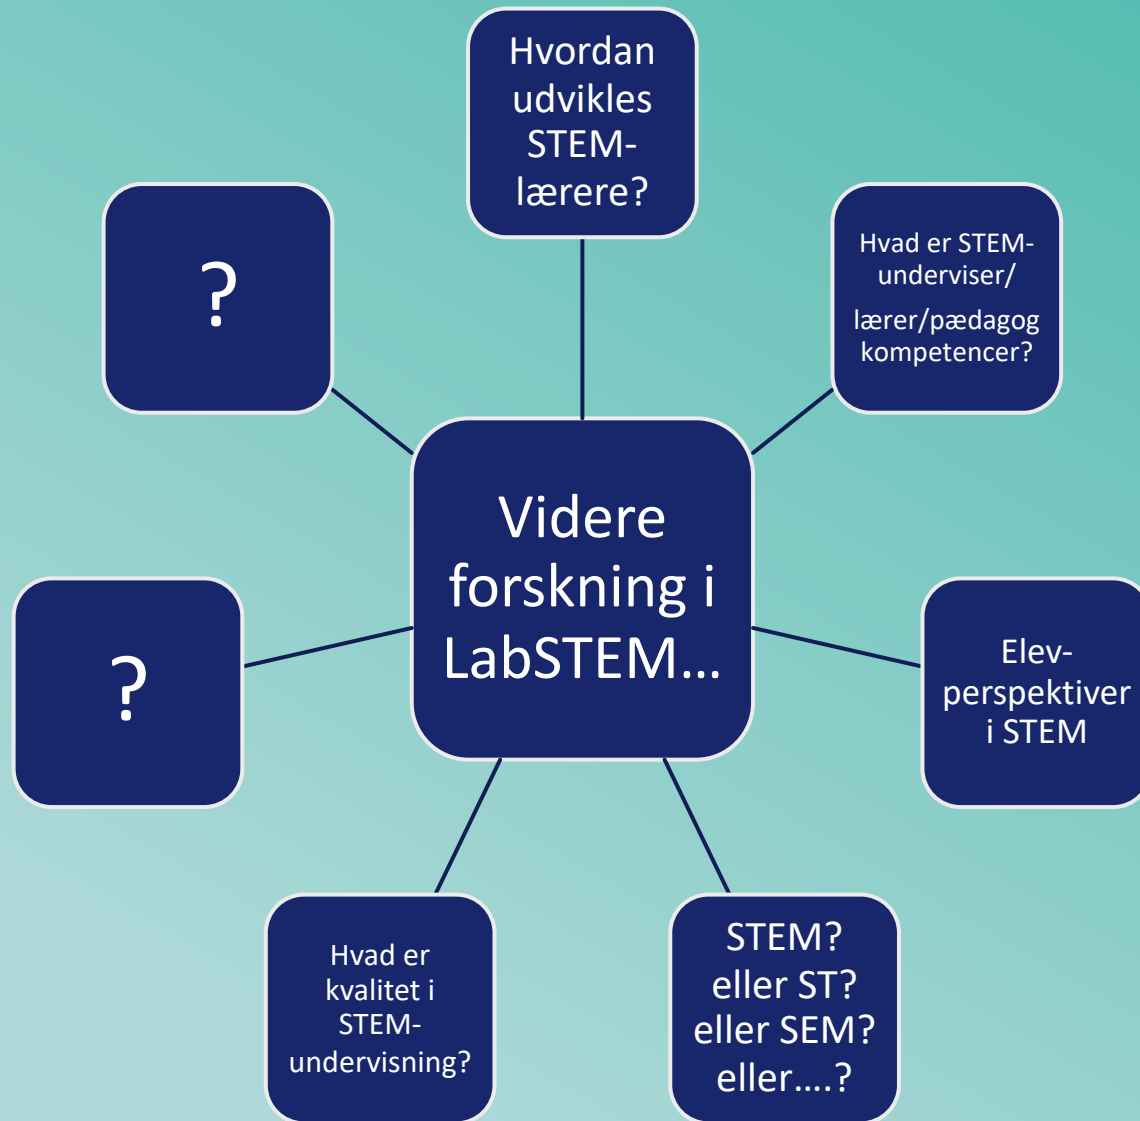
Hvordan udvikles STEM-lærere?

Hvad er STEM-underviser/ lærer/pædagog kompetencer?

Elev-perspektiver i STEM

STEM? eller ST? eller SEM? eller….?

Hvad er kvalitet i STEM-undervisning?

?

?

Videre forskning i LabSTEM…